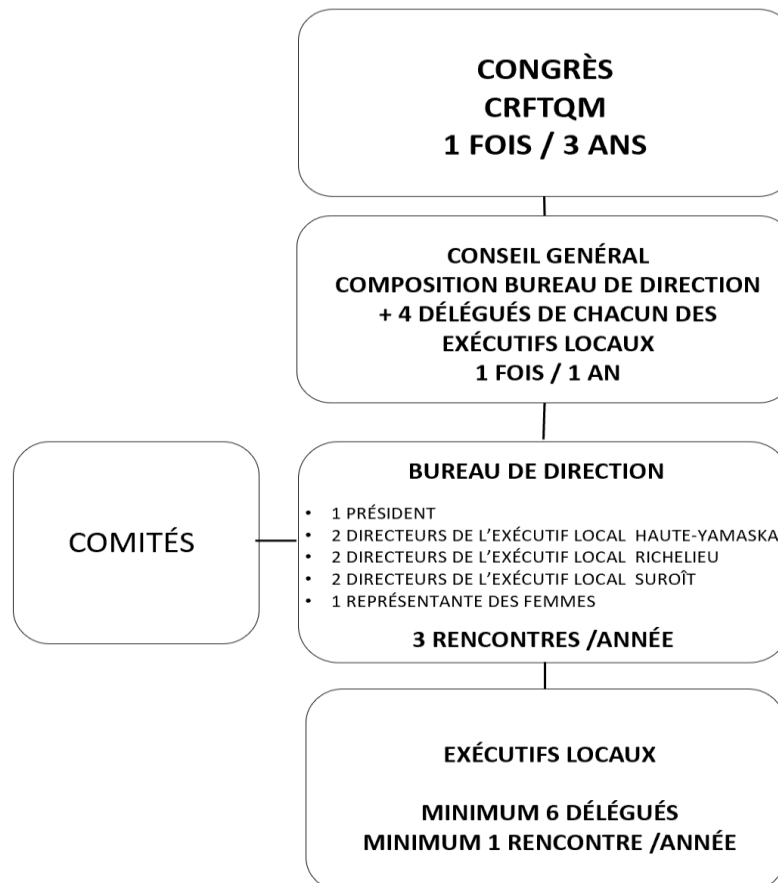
CONGRÈS
CRFTQM
1 FOIS / 3 ANS

CONSEIL GENÉRAL
COMPOSITION BUREAU DE DIRECTION
+ 4 DÉLÉGUÉS DE CHACUN DES EXÉCUTIFS LOCAUX
1 FOIS / 1 AN

COMITÉS

BUREAU DE DIRECTION

- 1 PRÉSIDENT
- 2 DIRECTEURS DE L'EXÉCUTIF LOCAL HAUTE-YAMASKA
- 2 DIRECTEURS DE L'EXÉCUTIF LOCAL RICHELIEU
- 2 DIRECTEURS DE L'EXÉCUTIF LOCAL SUROÎT
- 1 REPRÉSENTANTE DES FEMMES

3 RENCONTRES /ANNÉE

EXÉCUTIFS LOCAUX

MINIMUM 6 DÉLÉGUÉS
MINIMUM 1 RENCONTRE /ANNÉE